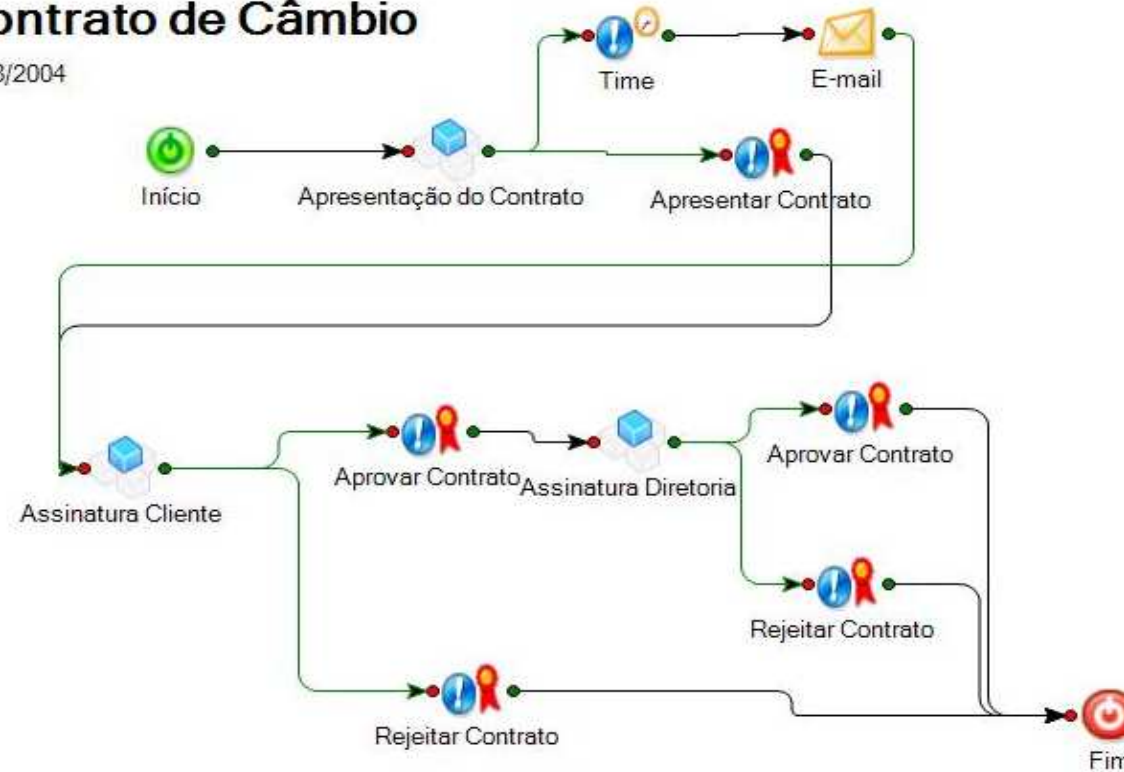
ontrato de Câmbio

3/2004

Time

E-mail

Início

Apresentação do Contrato

Apresentar Contrato

Assinatura Cliente

Aprovar Contrato

Assinatura Diretoria

Aprovar Contrato

Rejeitar Contrato

Rejeitar Contrato

Fim